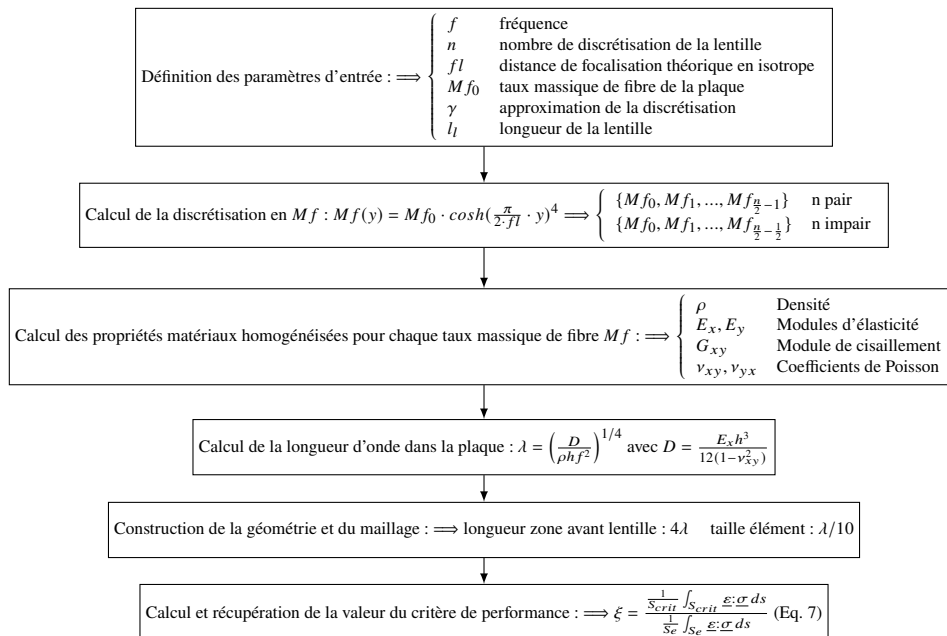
Définition des paramètres d'entrée : $\Longrightarrow$

$f$ fréquence
$n$ nombre de discrétisation de la lentille
$fl$ distance de focalisation théorique en isotrope
$Mf0$ taux massique de fibre de la plaque
$\gamma$ approximation de la discrétisation
$l_l$ longueur de la lentille

Calcul de la discrétisation en $Mf$ : $Mf(y) = Mf0 \cdot cosh(\frac{\pi}{2 \cdot fl} \cdot y)^4 \Longrightarrow$ $\{Mf0, Mf1, ..., Mf_{\frac{n}{2}-1}\}$ n pair
$\{Mf0, Mf1, ..., Mf_{\frac{n}{2}-\frac{1}{2}}\}$ n impair

Calcul des propriétés matériaux homogénéisées pour chaque taux massique de fibre $Mf$ : $\Longrightarrow$

$\rho$ Densité
$E_x, E_y$ Modules d'élasticité
$G_{xy}$ Module de cisaillement
$\nu_{xy}, \nu_{yx}$ Coefficients de Poisson

Calcul de la longueur d'onde dans la plaque : $\lambda = \left(\frac{D}{\rho h f^2}\right)^{1/4}$ avec $D = \frac{E_x h^3}{12(1-\nu_{xy}^2)}$

Construction de la géométrie et du maillage : $\Longrightarrow$ longueur zone avant lentille : $4\lambda$ taille élément : $\lambda/10$

Calcul et récupération de la valeur du critère de performance : $\Longrightarrow \xi = \frac{\frac{1}{S_{crit}} \int_{S_{crit}} \underline{\varepsilon}:\underline{\sigma}\, ds}{\frac{1}{Se} \int_{Se} \underline{\varepsilon}:\underline{\sigma}\, ds}$ (Eq. 7)